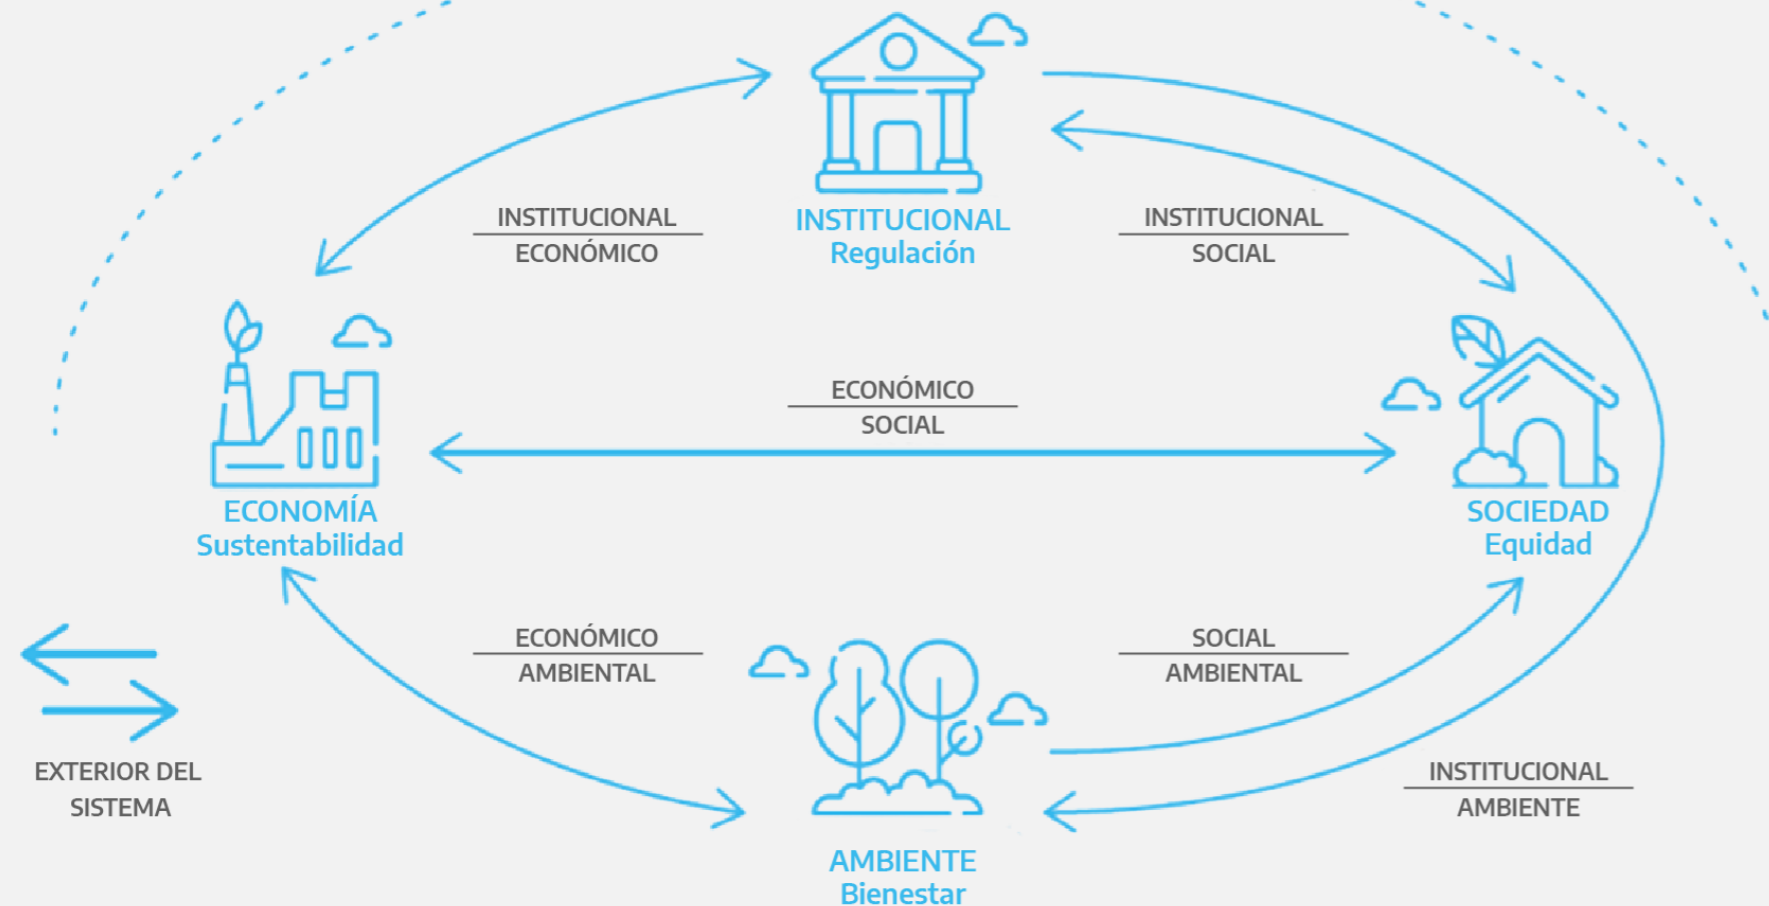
INSTITUCIONAL
Regulación

INSTITUCIONAL
ECONÓMICO

INSTITUCIONAL
SOCIAL

ECONÓMICO
SOCIAL

ECONOMÍA
Sustentabilidad

SOCIEDAD
Equidad

ECONÓMICO
AMBIENTAL

SOCIAL
AMBIENTAL

EXTERIOR DEL
SISTEMA

INSTITUCIONAL
AMBIENTE

AMBIENTE
Bienestar